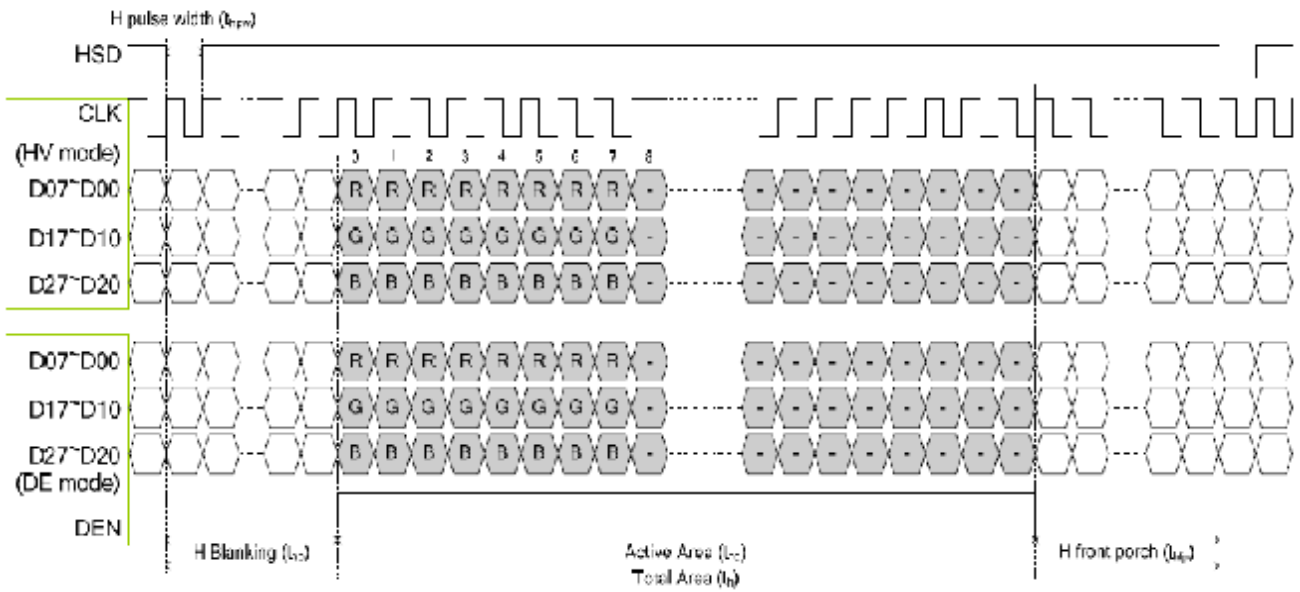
H pulse width ($t_{hpw}$)

HSD

CLK

(HV mode)

0 1 2 3 4 5 6 7 8

D07~D00

R R R R R R R R -

- - - - - - - -

D17~D10

G G G G G G G G -

- - - - - - - -

D27~D20

B B B B B B B B -

- - - - - - - -

D07~D00

R R R R R R R R -

- - - - - - - -

D17~D10

G G G G G G G G -

- - - - - - - -

D27~D20

B B B B B B B B -

- - - - - - - -

(DE mode)

DEN

H Blanking ($t_{hb}$)

Active Area ($t_{hc}$)

Total Area ($t_h$)

H front porch ($t_{hfp}$)